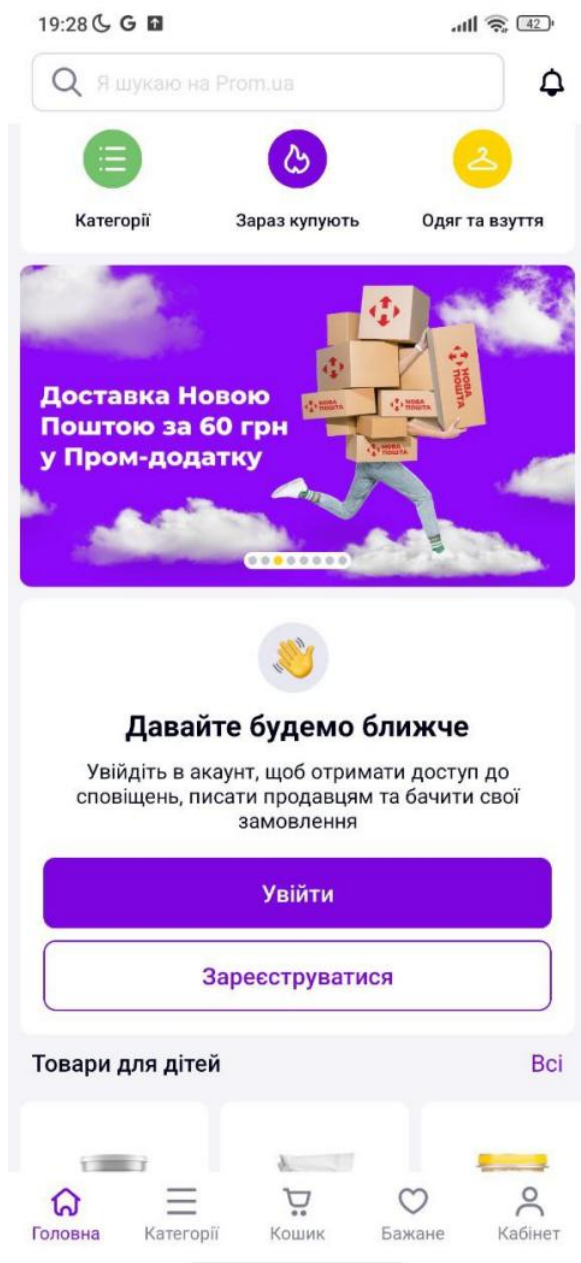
19:28 G 42

Я шукаю на Prom.ua

Категорії

Зараз купують

Одяг та взуття

Доставка Новою Поштою за 60 грн у Пром-додатку

НОВА ПОШТА

Давайте будемо ближче

Увійдіть в акаунт, щоб отримати доступ до сповіщень, писати продавцям та бачити свої замовлення

Увійти

Зареєструватися

Товари для дітей

Всі

Головна

Категорії

Кошик

Бажане

Кабінет